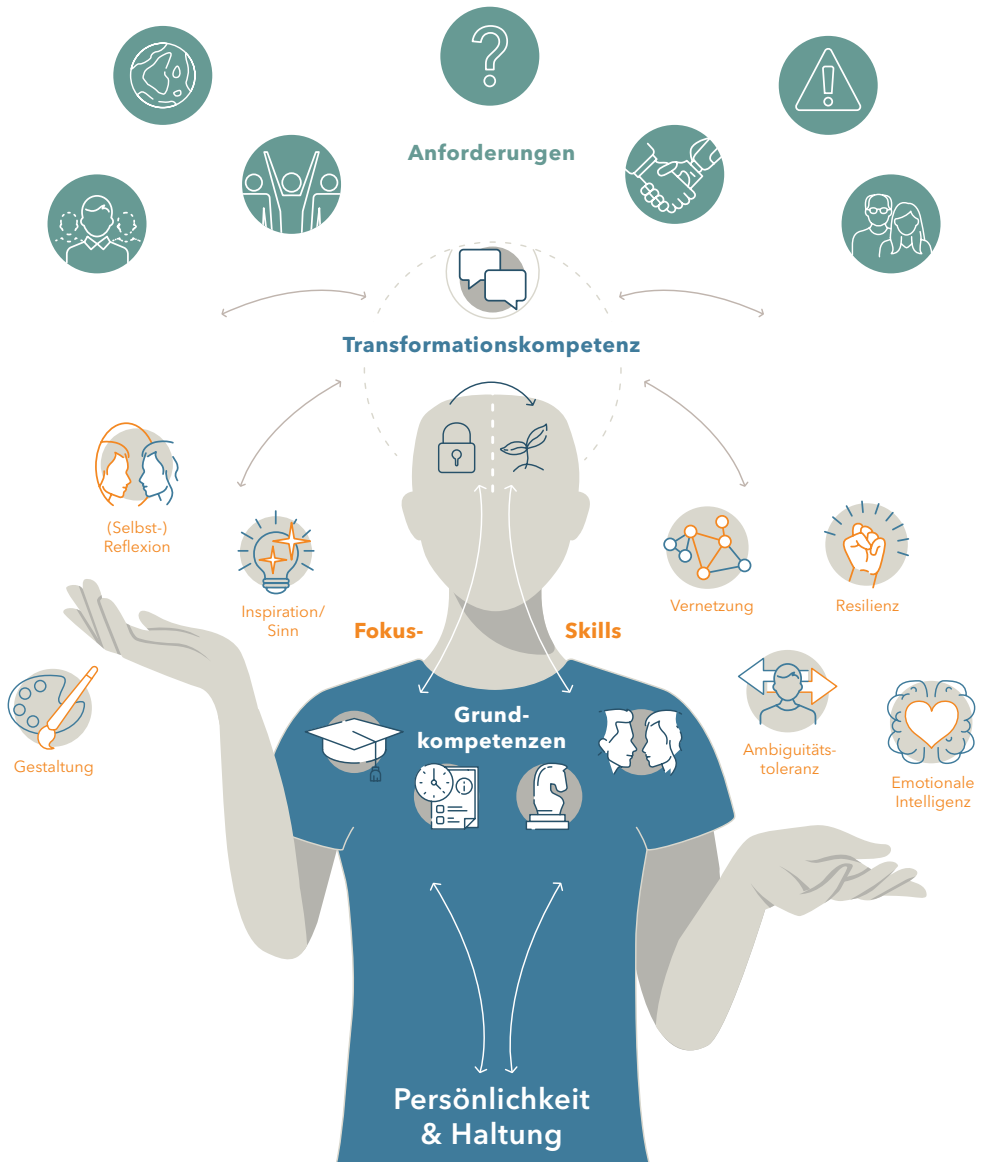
Anforderungen

Transformationskompetenz

(Selbst-)
Reflexion

Inspiration/
Sinn

Vernetzung

Resilienz

Fokus-

Skills

Gestaltung

Grundkompetenzen

Ambiguitätstoleranz

Emotionale
Intelligenz

Persönlichkeit
& Haltung